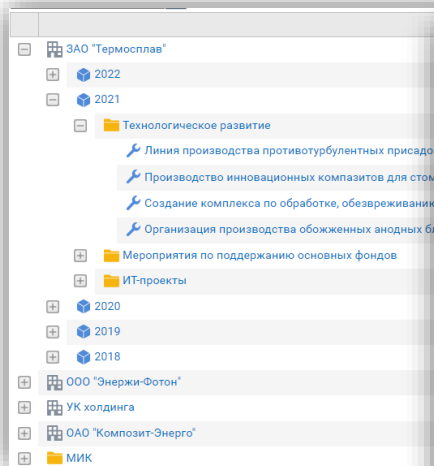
ЗАО "Термосплав"
2022
2021
Технологическое развитие
Линия производства противотурбулентных присадо
Производство инновационных композитов для сто
Создание комплекса по обработке, обезвреживани
Организация производства обожженных анодных б
Мероприятия по поддержанию основных фондов
ИТ-проекты
2020
2019
2018
ООО "Энержи-Фотон"
УК холдинга
ОАО "Композит-Энерго"
МИК